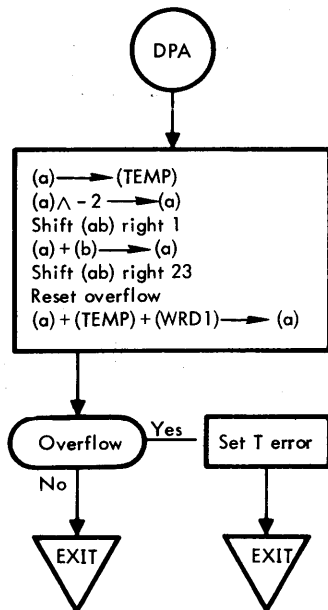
DPA

(a) $\longrightarrow$ (TEMP)
(a) $\wedge$ - 2 $\longrightarrow$ (a)
Shift (ab) right 1
(a) + (b) $\longrightarrow$ (a)
Shift (ab) right 23
Reset overflow
(a) + (TEMP) + (WRD1) $\longrightarrow$ (a)

Overflow

Yes

Set T error

No

EXIT

EXIT